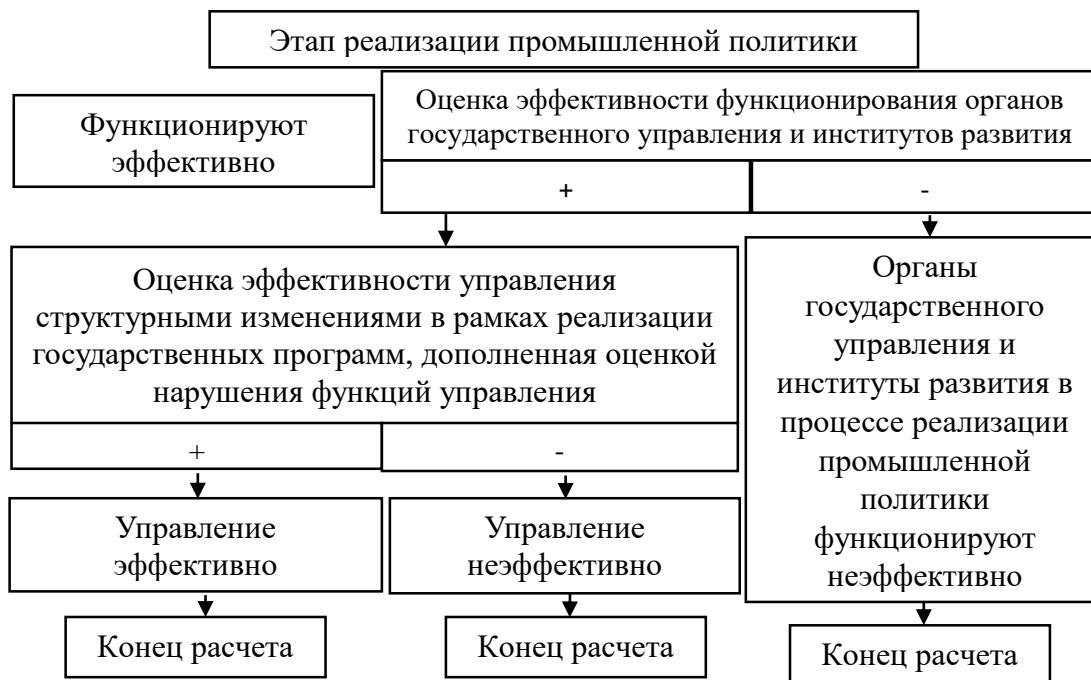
Этап реализации промышленной политики

Функционируют эффективно

Оценка эффективности функционирования органов государственного управления и институтов развития

+

-

Оценка эффективности управления структурными изменениями в рамках реализации государственных программ, дополненная оценкой нарушения функций управления

Органы государственного управления и институты развития в процессе реализации промышленной политики функционируют неэффективно

+

-

Управление эффективно

Управление неэффективно

Конец расчета

Конец расчета

Конец расчета